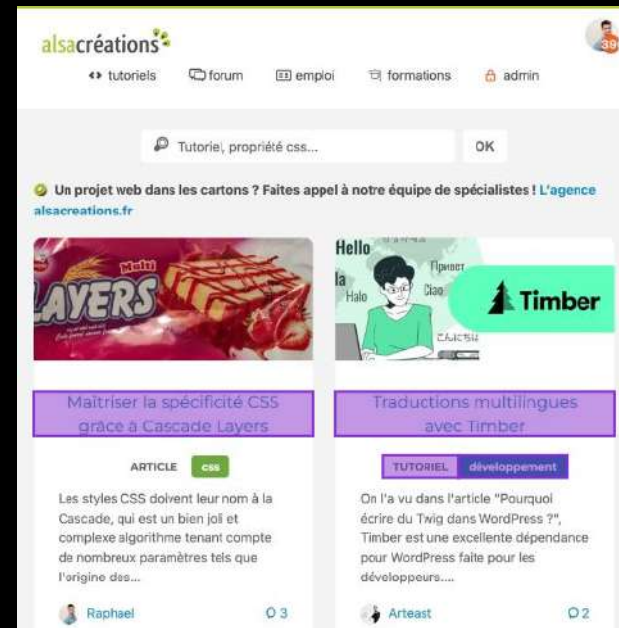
alsacréations

39

tutoriels forum emploi formations admin

Tutoriel, propriété css... OK

Un projet web dans les cartons ? Faites appel à notre équipe de spécialistes ! L'agence alsacreations.fr

Malti LAYERS

Hello Привет Ciao la Halo こんにちは

Timber

Maîtriser la spécificité CSS grâce à Cascade Layers

ARTICLE css

Les styles CSS doivent leur nom à la Cascade, qui est un bien joli et complexe algorithme tenant compte de nombreux paramètres tels que l'origine des...

Raphael 3

Traductions multilingues avec Timber

TUTORIEL développement

On l'a vu dans l'article "Pourquoi écrire du Twig dans WordPress ?", Timber est une excellente dépendance pour WordPress faite pour les développeurs....

Arteast 2